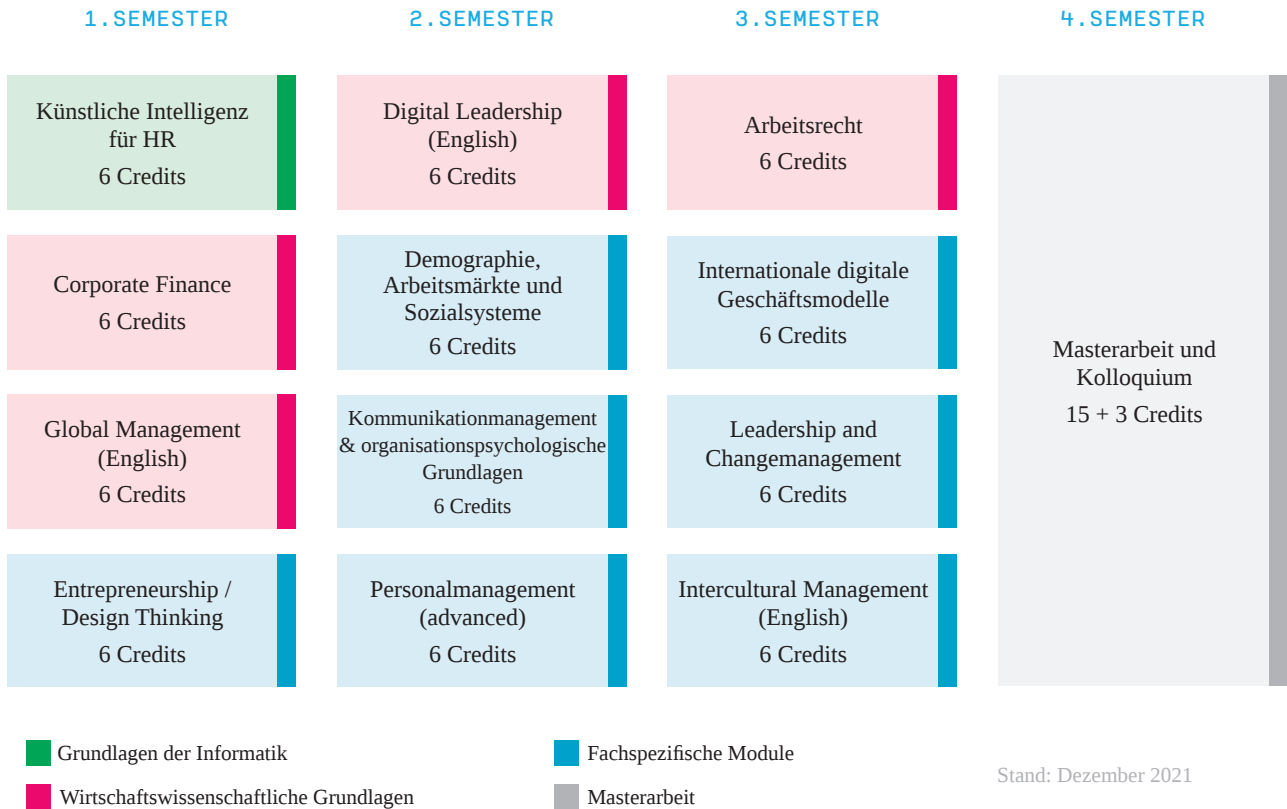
1. SEMESTER

Künstliche Intelligenz für HR
6 Credits

Corporate Finance
6 Credits

Global Management (English)
6 Credits

Entrepreneurship / Design Thinking
6 Credits

2. SEMESTER

Digital Leadership (English)
6 Credits

Demographie, Arbeitsmärkte und Sozialsysteme
6 Credits

Kommunikationmanagement & organisationspsychologische Grundlagen
6 Credits

Personalmanagement (advanced)
6 Credits

3. SEMESTER

Arbeitsrecht
6 Credits

Internationale digitale Geschäftsmodelle
6 Credits

Leadership and Changemanagement
6 Credits

Intercultural Management (English)
6 Credits

4. SEMESTER

Masterarbeit und Kolloquium
15 + 3 Credits

Grundlagen der Informatik

Wirtschaftswissenschaftliche Grundlagen

Fachspezifische Module

Masterarbeit

Stand: Dezember 2021